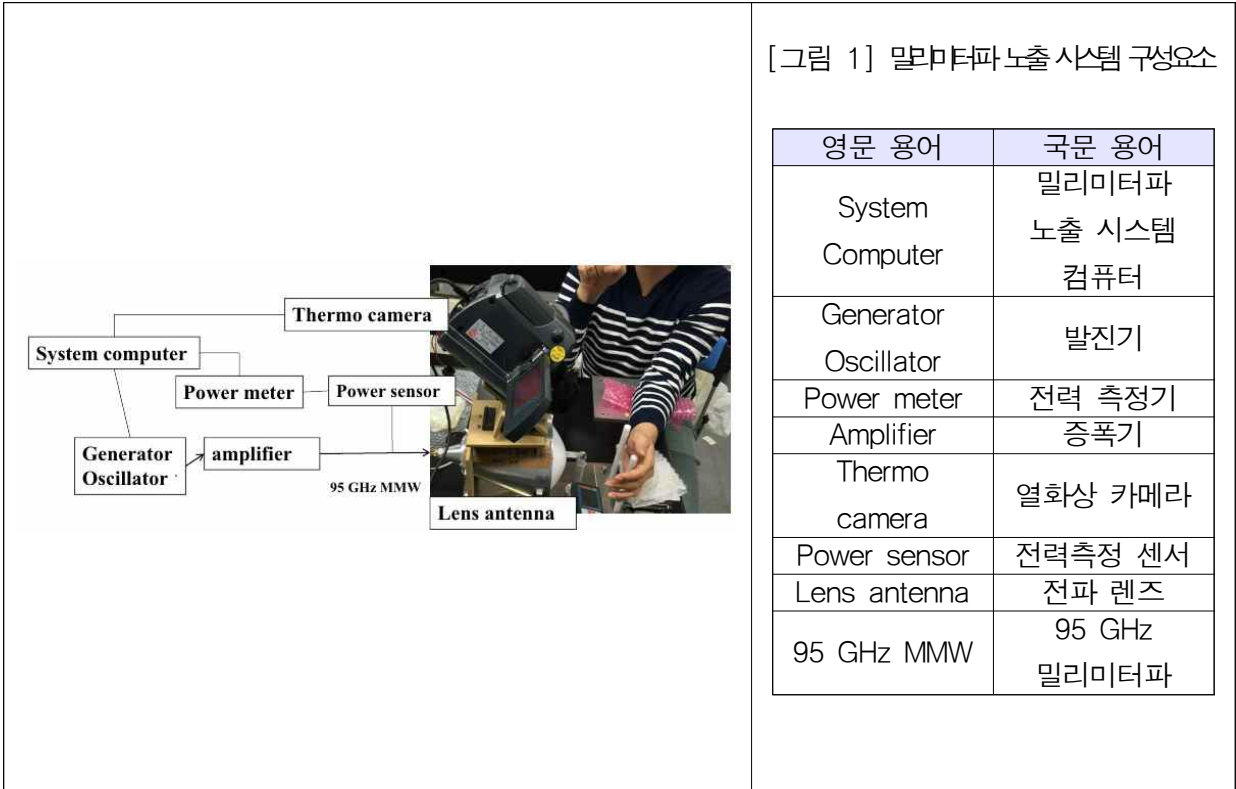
Thermo camera

System computer

Power meter

Power sensor

Generator Oscillator

amplifier

95 GHz MMW

Lens antenna

[그림 1] 밀리미터파 노출 시스템 구성요소

| 영문 용어 | 국문 용어 |
|---|---|
| System Computer | 밀리미터파 노출 시스템 컴퓨터 |
| Generator Oscillator | 발진기 |
| Power meter | 전력 측정기 |
| Amplifier | 증폭기 |
| Thermo camera | 열화상 카메라 |
| Power sensor | 전력측정 센서 |
| Lens antenna | 전파 렌즈 |
| 95 GHz MMW | 95 GHz 밀리미터파 |